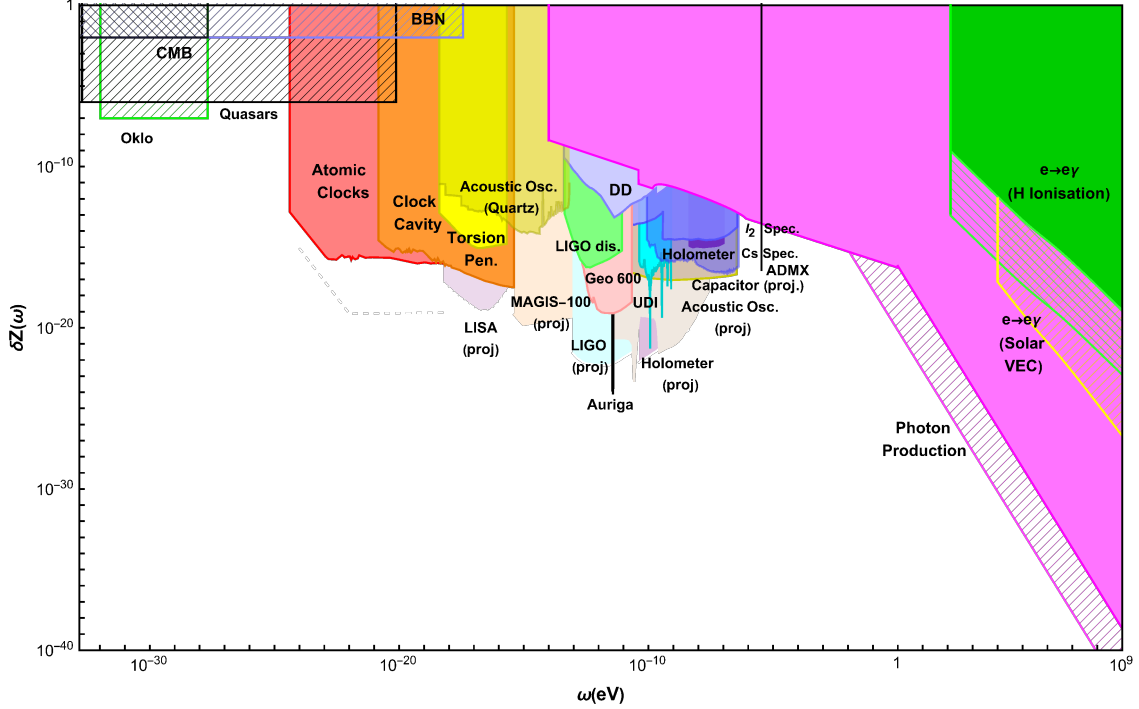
1

BBN

CMB

Quasars

Oklo

$10^{-10}$

Atomic Clocks

Clock Cavity

Acoustic Osc. (Quartz)

Torsion Pen.

DD

LIGO dis.

Holometer

$I_2$ Spec.

Cs Spec.

ADMX

Capacitor (proj.)

e→eγ (H Ionisation)

Geo 600

UDI

Acoustic Osc. (proj)

MAGIS–100 (proj)

LISA (proj)

$10^{-20}$

$\delta Z(\omega)$

LIGO (proj)

Holometer (proj)

Auriga

e→eγ (Solar VEC)

Photon Production

$10^{-30}$

$10^{-40}$

$10^{-30}$

$10^{-20}$

$10^{-10}$

1

$10^{9}$

$\omega$(eV)